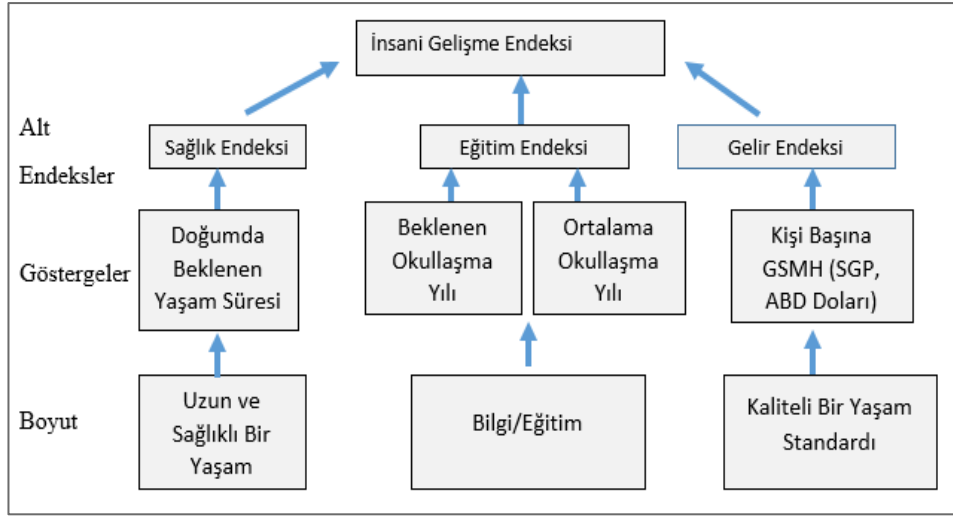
İnsani Gelişme Endeksi

Alt Endeksler

Sağlık Endeksi

Eğitim Endeksi

Gelir Endeksi

Göstergeler

Doğumda Beklenen Yaşam Süresi

Beklenen Okullaşma Yılı

Ortalama Okullaşma Yılı

Kişi Başına GSMH (SGP, ABD Doları)

Boyut

Uzun ve Sağlıklı Bir Yaşam

Bilgi/Eğitim

Kaliteli Bir Yaşam Standardı